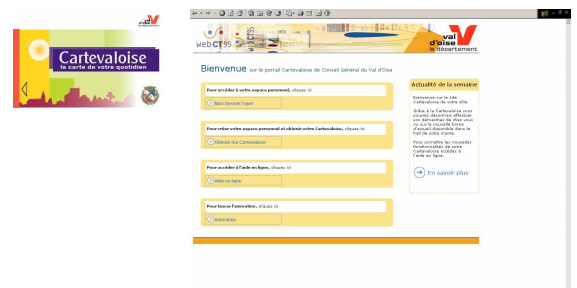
Cartevaloise
la carte de votre quotidien

webCT95

val d'oise le département

Bienvenue sur le portail Cartevaloise du Conseil Général du Val d'Oise

Pour accéder à votre espace personnel, cliquez ici

Mon Dossier Payé

Pour créer votre espace personnel et obtenir votre Cartevaloise, cliquez ici

Obtenir ma Cartevaloise

Pour accéder à l'aide en ligne, cliquez ici

Aide en ligne

Pour lancer l'animation, cliquez ici

Animation

Actualité de la semaine

Bienvenue sur le site Cartevaloise de votre ville.

Grâce à la Cartevaloise vous pourrez désormais effectuer vos démarches de chez vous ou sur la nouvelle borne d'accueil disponible dans le hall de votre mairie.

Pour connaître les nouvelles fonctionnalités de votre Cartevaloise accédez à l'aide en ligne.

En savoir plus